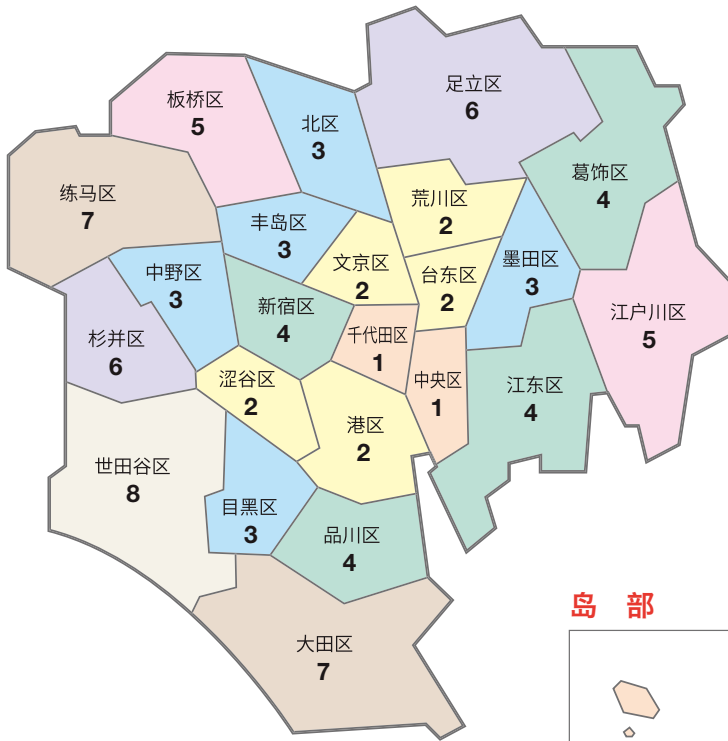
板桥区
5

北区
3

足立区
6

葛饰区
4

练马区
7

丰岛区
3

荒川区
2

文京区
2

台东区
2

墨田区
3

中野区
3

新宿区
4

江户川区
5

杉并区
6

千代田区
1

涩谷区
2

中央区
1

江东区
4

港区
2

世田谷区
8

目黑区
3

品川区
4

大田区
7

岛 部